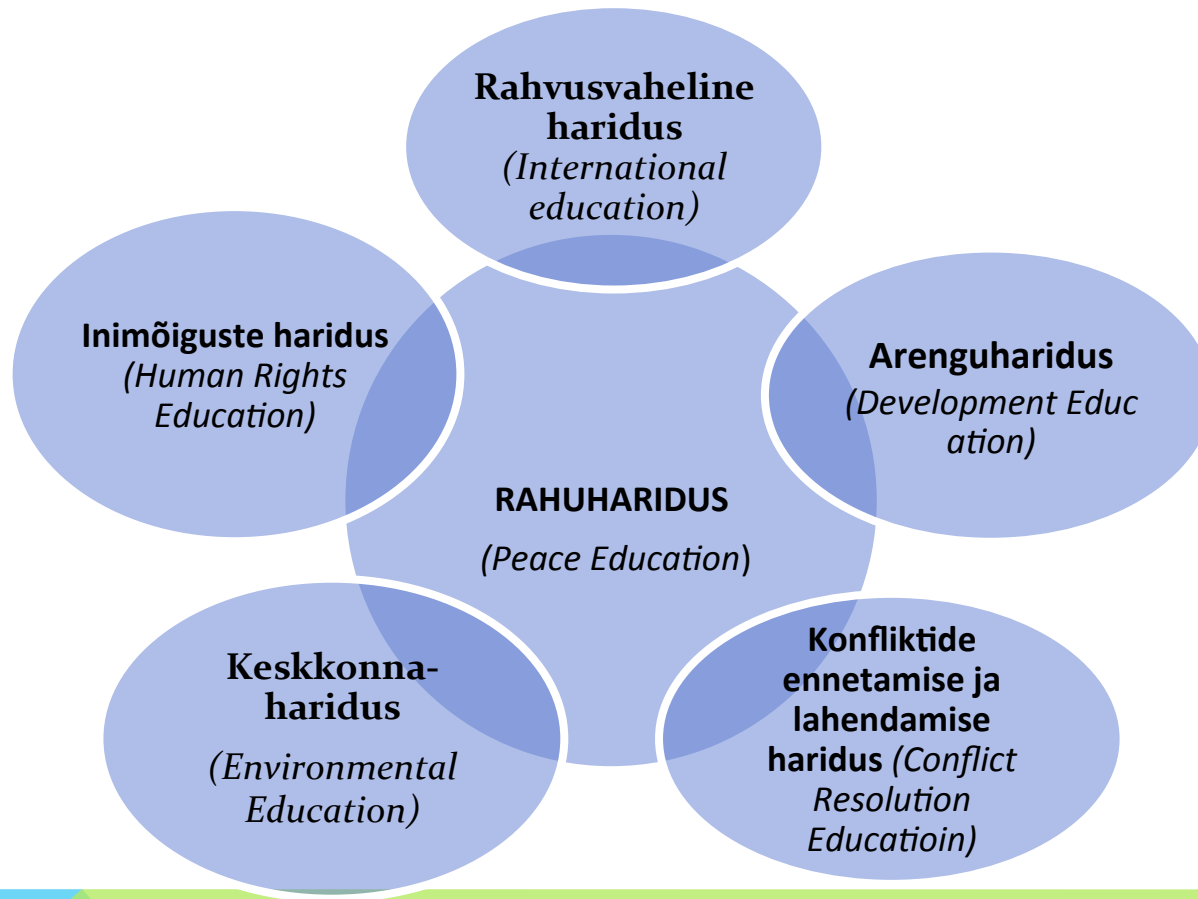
Rahvusvaheline haridus
(International education)

Inimõiguste haridus
(Human Rights Education)

Arenguharidus
(Development Educ ation)

RAHUHARIDUS
(Peace Education)

Keskkonnaharidus
(Environmental Education)

Konfliktide ennetamise ja lahendamise haridus (Conflict Resolution Educatioin)